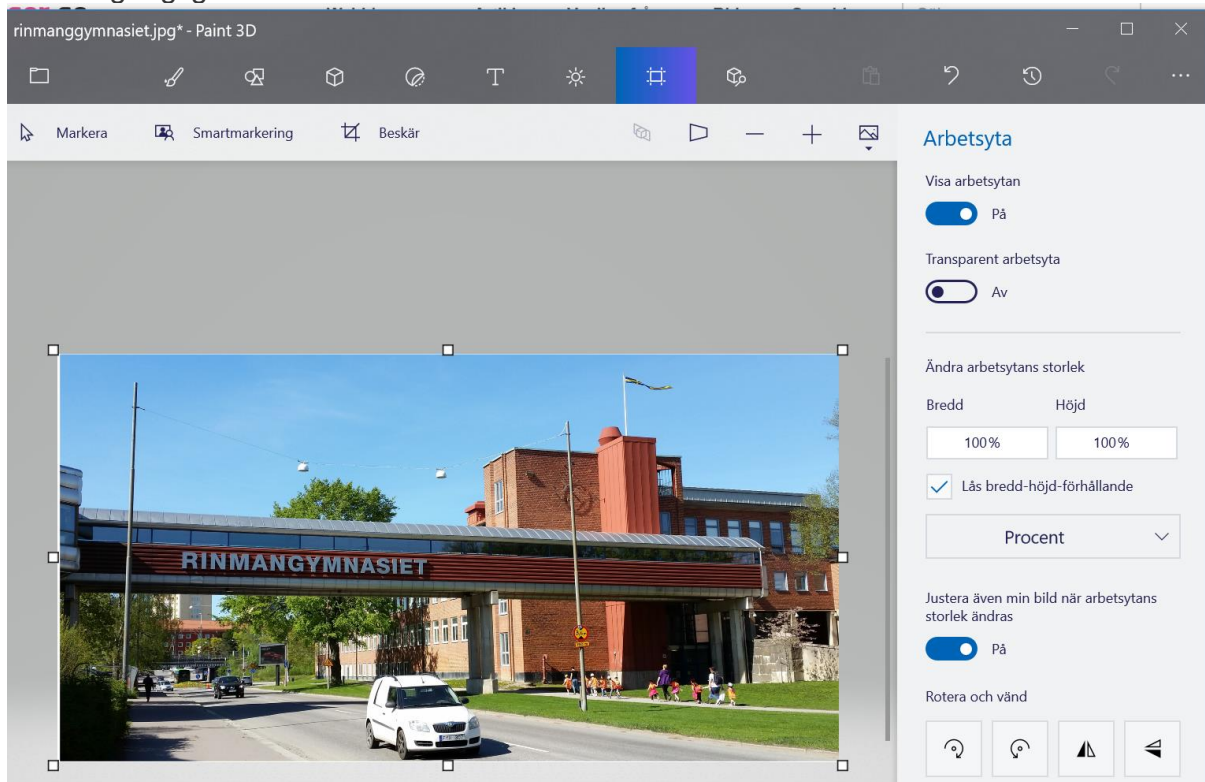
rinmanggymnasiet.jpg* - Paint 3D

Markera
Smartmarkering
Beskär

Arbetsyta

Visa arbetsytan
På

Transparent arbetsyta
Av

Ändra arbetsytans storlek

Bredd
Höjd
100%
100%

Lås bredd-höjd-förhållande

Procent

Justera även min bild när arbetsytans storlek ändras
På

Rotera och vänd

RINMANGYMNASIET